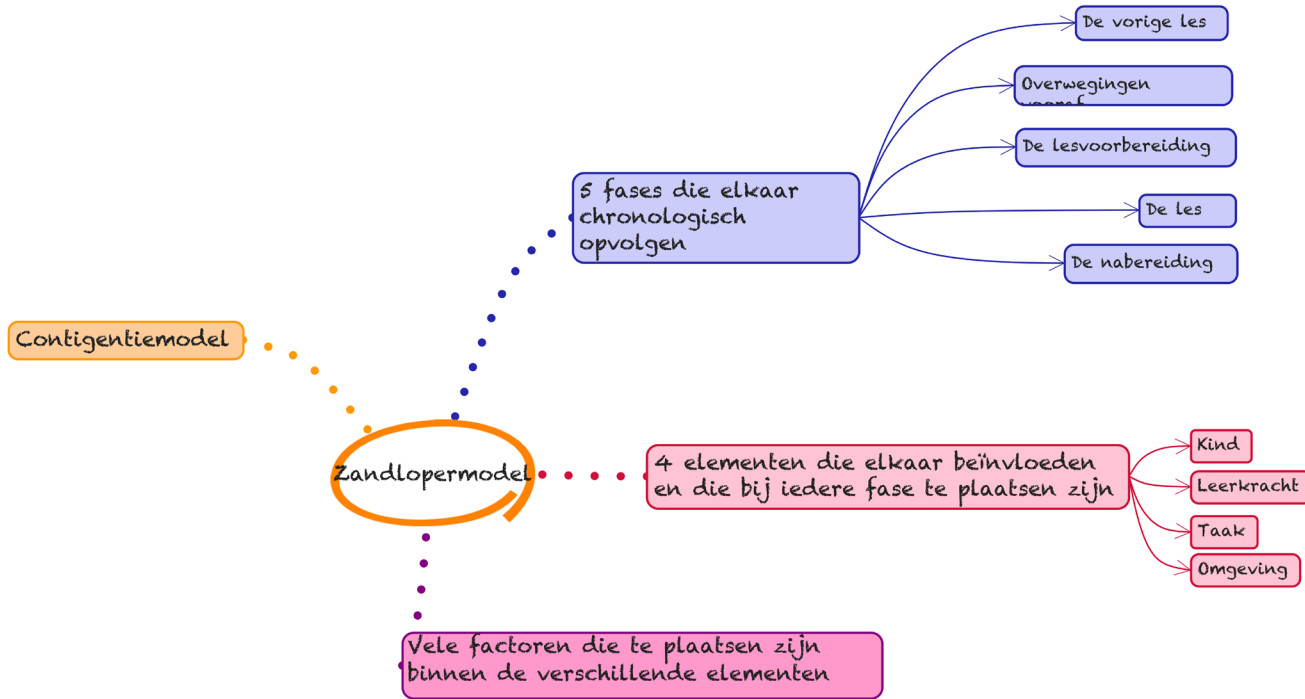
Contigentiemodel

Zandlopermodel

5 fases die elkaar chronologisch opvolgen

De vorige les

Overwegingen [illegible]

De lesvoorbereiding

De les

De nabereiding

4 elementen die elkaar beïnvloeden en die bij iedere fase te plaatsen zijn

Kind

Leerkracht

Taak

Omgeving

Vele factoren die te plaatsen zijn binnen de verschillende elementen